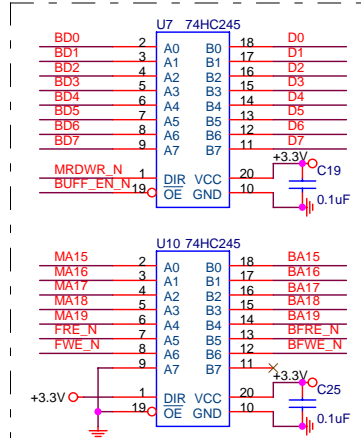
U7 74HC245

| BD0 | 2 | A0 | B0 | 18 | D0 |
|---|---|---|---|---|---|
| BD1 | 3 | A1 | B1 | 17 | D1 |
| BD2 | 4 | A2 | B2 | 16 | D2 |
| BD3 | 5 | A3 | B3 | 15 | D3 |
| BD4 | 6 | A4 | B4 | 14 | D4 |
| BD5 | 7 | A5 | B5 | 13 | D5 |
| BD6 | 8 | A6 | B6 | 12 | D6 |
| BD7 | 9 | A7 | B7 | 11 | D7 |

+3.3V
C19
MRDWR_N 1 DIR VCC 20
BUFF_EN_N 19 $\overline{OE}$ GND 10
0.1uF

U10 74HC245

| MA15 | 2 | A0 | B0 | 18 | BA15 |
|---|---|---|---|---|---|
| MA16 | 3 | A1 | B1 | 17 | BA16 |
| MA17 | 4 | A2 | B2 | 16 | BA17 |
| MA18 | 5 | A3 | B3 | 15 | BA18 |
| MA19 | 6 | A4 | B4 | 14 | BA19 |
| FRE_N | 7 | A5 | B5 | 13 | BFRE_N |
| FWE_N | 8 | A6 | B6 | 12 | BFWE_N |
| | 9 | A7 | B7 | 11 | |

+3.3V
C25
+3.3V 1 DIR VCC 20
19 $\overline{OE}$ GND 10
0.1uF